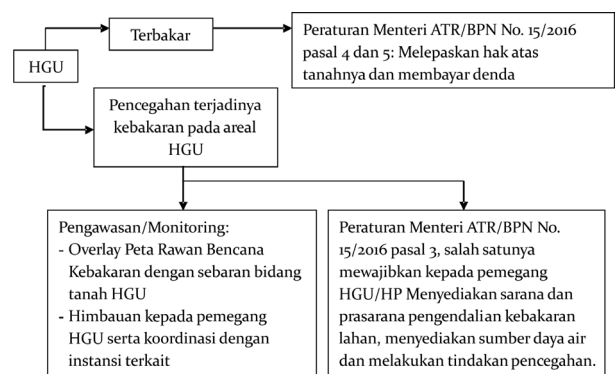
HGU

Terbakar

Peraturan Menteri ATR/BPN No. 15/2016 pasal 4 dan 5: Melepaskan hak atas tanahnya dan membayar denda

Pencegahan terjadinya kebakaran pada areal HGU

Pengawasan/Monitoring:
- Overlay Peta Rawan Bencana Kebakaran dengan sebaran bidang tanah HGU
- Himbauan kepada pemegang HGU serta koordinasi dengan instansi terkait

Peraturan Menteri ATR/BPN No. 15/2016 pasal 3, salah satunya mewajibkan kepada pemegang HGU/HP Menyediakan sarana dan prasarana pengendalian kebakaran lahan, menyediakan sumber daya air dan melakukan tindakan pencegahan.